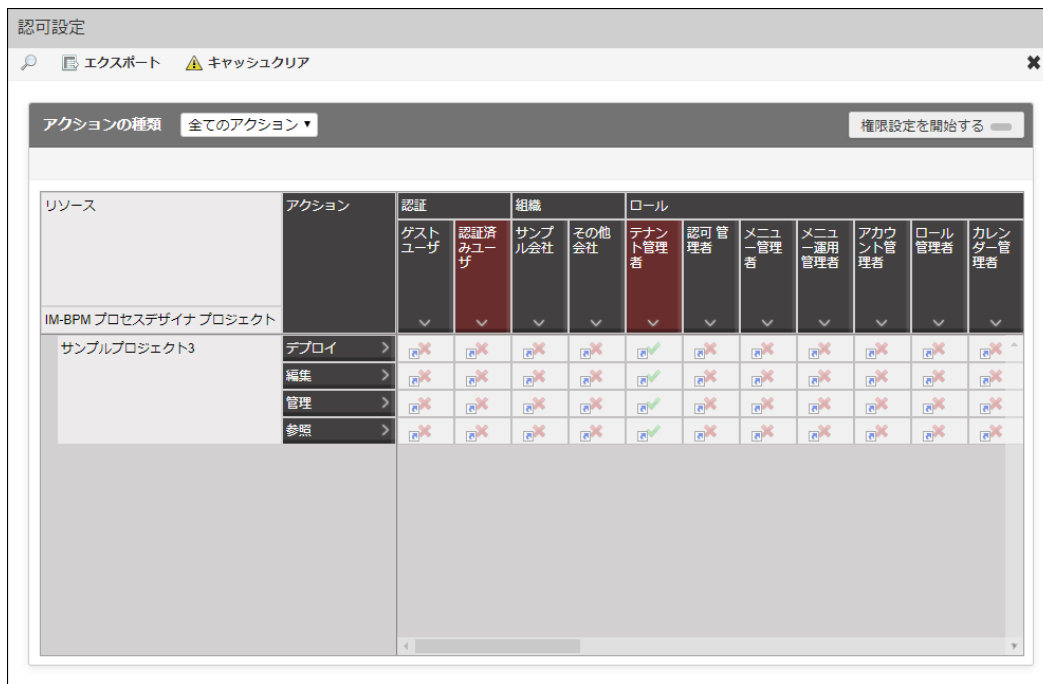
認可設定

エクスポート　キャッシュクリア

アクションの種類　全てのアクション ▾　　権限設定を開始する

| リソース | アクション | 認証 | | 組織 | | ロール | | | | | | |
|---|---|---|---|---|---|---|---|---|---|---|---|---|
| IM-BPM プロセスデザイナ プロジェクト | | ゲストユーザ | 認証済みユーザ | サンプル会社 | その他会社 | テナント管理者 | 認可 管理者 | メニュー管理者 | メニュー運用管理者 | アカウント管理者 | ロール管理者 | カレンダー管理者 |
| サンプルプロジェクト3 | デプロイ | | | | | | | | | | | |
| | 編集 | | | | | | | | | | | |
| | 管理 | | | | | | | | | | | |
| | 参照 | | | | | | | | | | | |